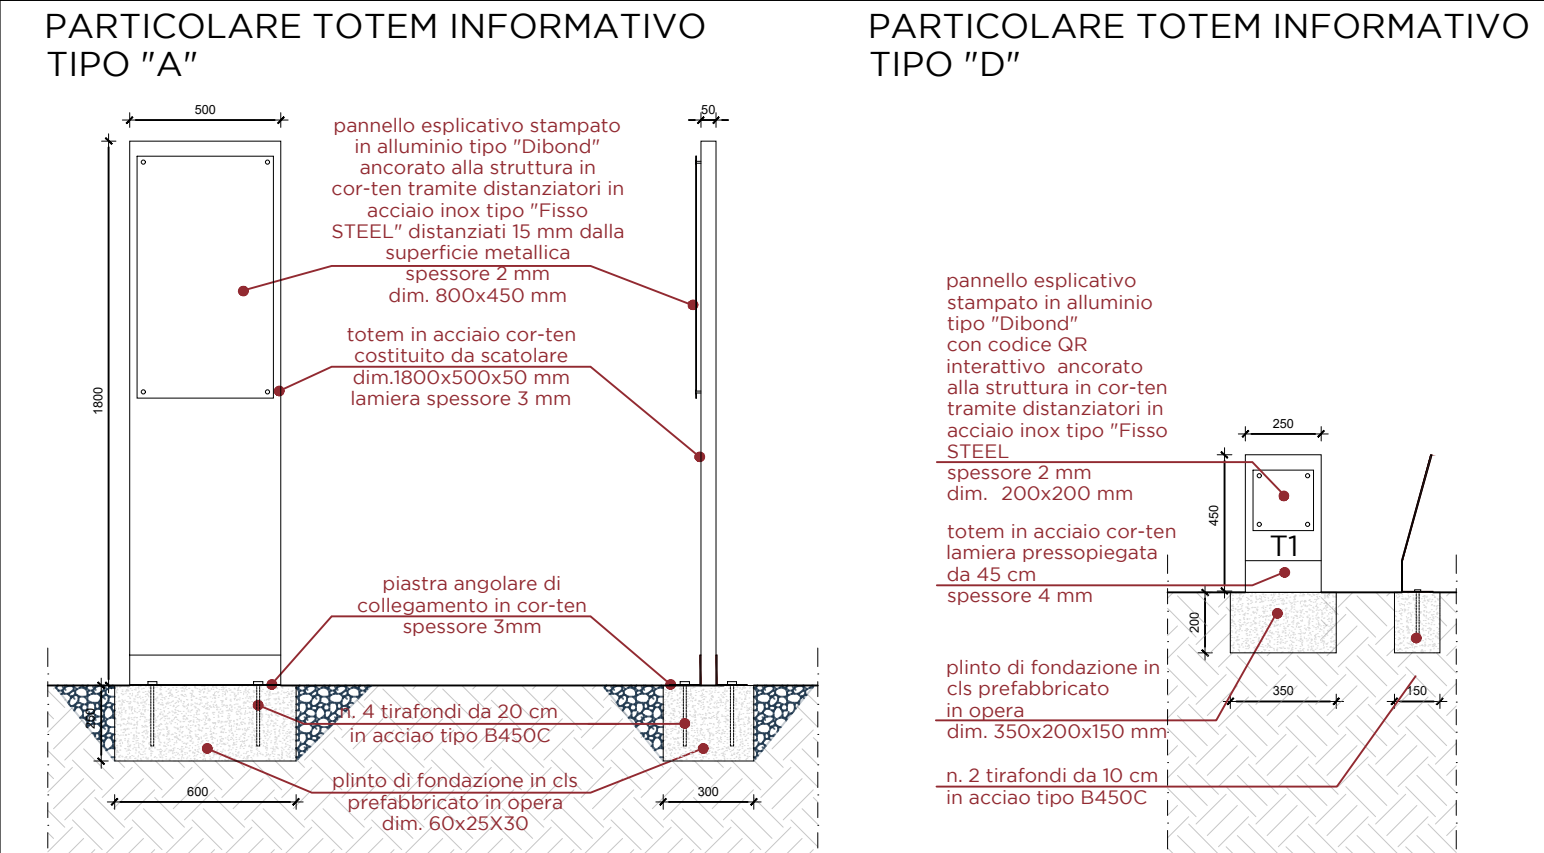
PARTICOLARE TOTEM INFORMATIVO
TIPO "A"

500

50

pannello esplicativo stampato in alluminio tipo "Dibond" ancorato alla struttura in cor-ten tramite distanziatori in acciaio inox tipo "Fisso STEEL" distanziati 15 mm dalla superficie metallica
spessore 2 mm
dim. 800x450 mm

totem in acciaio cor-ten costituito da scatolare
dim.1800x500x50 mm
lamiera spessore 3 mm

1800

piastra angolare di collegamento in cor-ten
spessore 3mm

250

n. 4 tirafondi da 20 cm
in acciao tipo B450C

plinto di fondazione in cls prefabbricato in opera
dim. 60x25X30

600

300

PARTICOLARE TOTEM INFORMATIVO
TIPO "D"

pannello esplicativo stampato in alluminio tipo "Dibond" con codice QR interattivo ancorato alla struttura in cor-ten tramite distanziatori in acciaio inox tipo "Fisso STEEL
spessore 2 mm
dim. 200x200 mm

250

450

T1

totem in acciaio cor-ten lamiera pressopiegata da 45 cm
spessore 4 mm

200

plinto di fondazione in cls prefabbricato in opera
dim. 350x200x150 mm

350

150

n. 2 tirafondi da 10 cm
in acciao tipo B450C